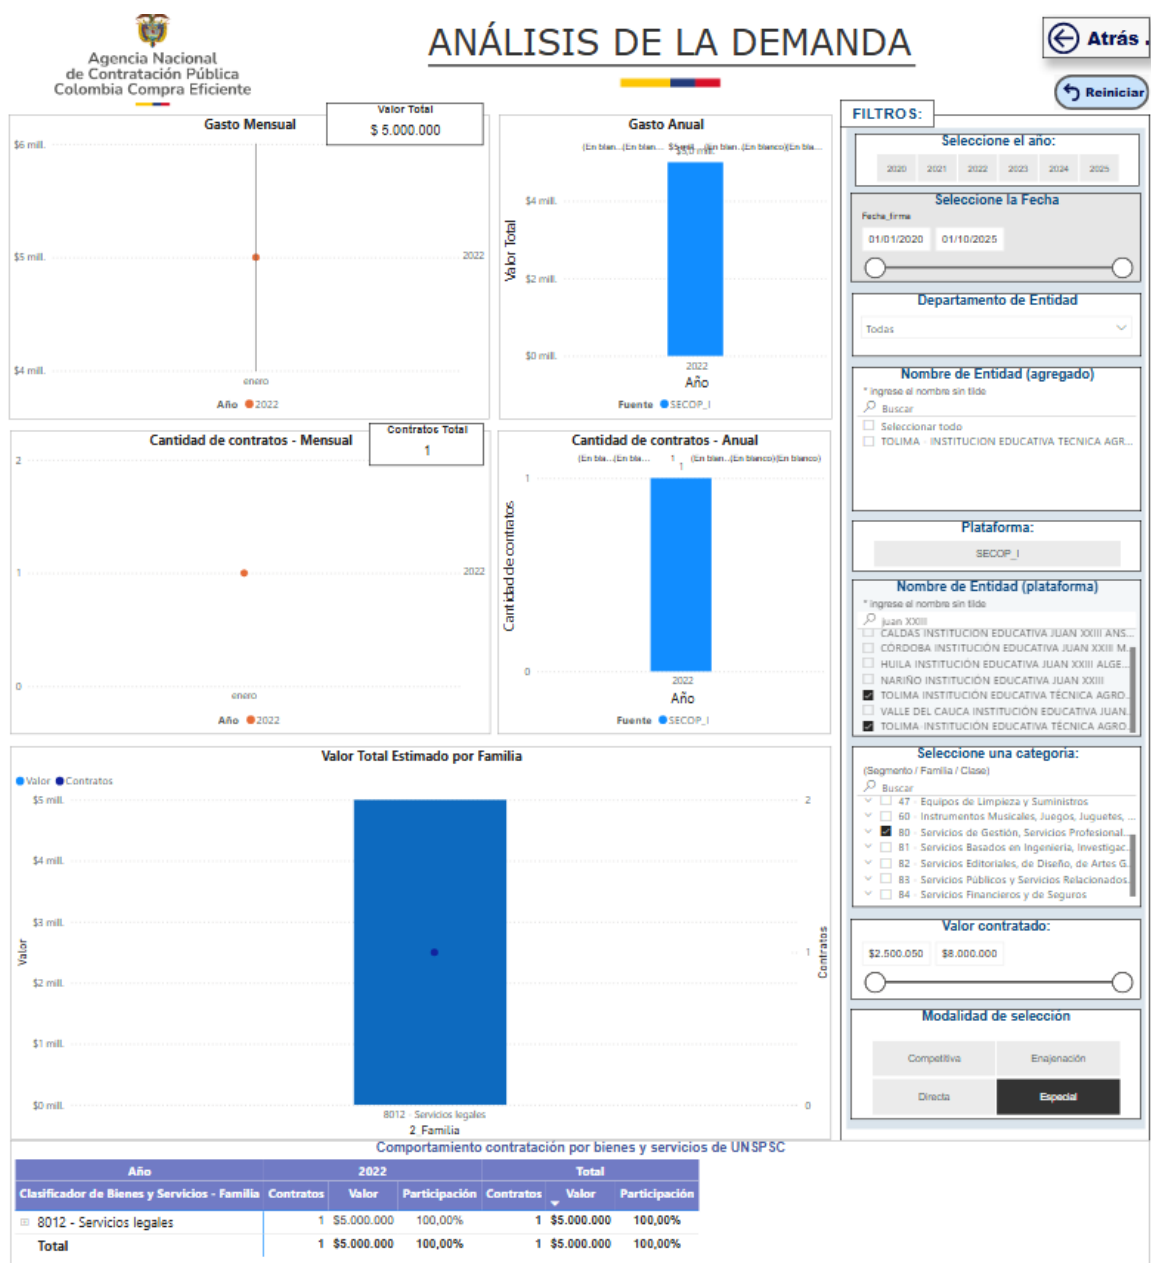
Agencia Nacional de Contratación Pública Colombia Compra Eficiente

ANÁLISIS DE LA DEMANDA

Atrás

Reiniciar

Gasto Mensual

Valor Total
$ 5.000.000

$6 mill.
$5 mill.
$4 mill.
2022
enero
Año 2022

Gasto Anual
(En blan... (En blan... $5,0 mill. (En blan... (En blanco) (En bla...
$4 mill.
$2 mill.
$0 mill.
Valor Total
2022
Año
Fuente SECOP_I

Cantidad de contratos - Mensual

Contratos Total
1

2
1
0
2022
enero
Año 2022

Cantidad de contratos - Anual
(En bla... (En bla... 1 (En blan... (En blanco) (En blanco)
1
1
0
Cantidad de contratos
2022
Año
Fuente SECOP_I

Valor Total Estimado por Familia
Valor Contratos
$5 mill.
$4 mill.
$3 mill.
$2 mill.
$1 mill.
$0 mill.
Valor
2
1
0
Contratos
8012 - Servicios legales
2_Familia

FILTROS:

Seleccione el año:
2020 2021 2022 2023 2024 2025

Seleccione la Fecha
Fecha_firma
01/01/2020 01/10/2025

Departamento de Entidad
Todas

Nombre de Entidad (agregado)
* ingrese el nombre sin tilde
Buscar
Seleccionar todo
TOLIMA INSTITUCION EDUCATIVA TECNICA AGR...

Plataforma:
SECOP_I

Nombre de Entidad (plataforma)
* ingrese el nombre sin tilde
juan XXIII
CALDAS INSTITUCION EDUCATIVA JUAN XXIII ANS...
CÓRDOBA INSTITUCIÓN EDUCATIVA JUAN XXIII M...
HUILA INSTITUCIÓN EDUCATIVA JUAN XXIII ALGE...
NARIÑO INSTITUCIÓN EDUCATIVA JUAN XXIII
TOLIMA INSTITUCIÓN EDUCATIVA TÉCNICA AGRO...
VALLE DEL CAUCA INSTITUCIÓN EDUCATIVA JUAN...
TOLIMA INSTITUCIÓN EDUCATIVA TÉCNICA AGRO...

Seleccione una categoría:
(Segmento / Familia / Clase)
Buscar
47 - Equipos de Limpieza y Suministros
60 - Instrumentos Musicales, Juegos, Juguetes, ...
80 - Servicios de Gestión, Servicios Profesional...
81 - Servicios Basados en Ingeniería, Investigac...
82 - Servicios Editoriales, de Diseño, de Artes G...
83 - Servicios Públicos y Servicios Relacionados...
84 - Servicios Financieros y de Seguros

Valor contratado:
$2.500.050 $8.000.000

Modalidad de selección
Competitiva Enajenación
Directa Especial

Comportamiento contratación por bienes y servicios de UNSPSC

| Año | 2022 | | | Total | | |
|---|---|---|---|---|---|---|
| Clasificador de Bienes y Servicios - Familia | Contratos | Valor | Participación | Contratos | Valor | Participación |
| 8012 - Servicios legales | 1 | $5.000.000 | 100,00% | 1 | $5.000.000 | 100,00% |
| Total | 1 | $5.000.000 | 100,00% | 1 | $5.000.000 | 100,00% |